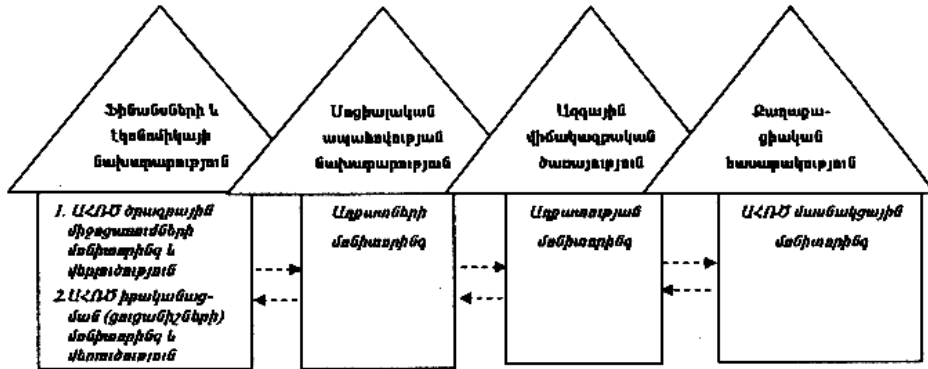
Ֆինանսների և էկոնոմիկայի նախարարություն

Սոցիալական ապահովության նախարարություն

Ազգային վիճակագրական ծառայություն

Քաղաքացիական հասարակություն

1. ԱՀՌՌ ծրագրային միջոցառումների մշտադիտարկում և վերլուծություն
2. ԱՀՌՌ իրականացման (ցուցանիշների) մշտադիտարկում և վերլուծություն

Աղքատների մշտադիտարկում

Աղքատության մշտադիտարկում

ԱՀՌՌ մասնակցային մշտադիտարկում